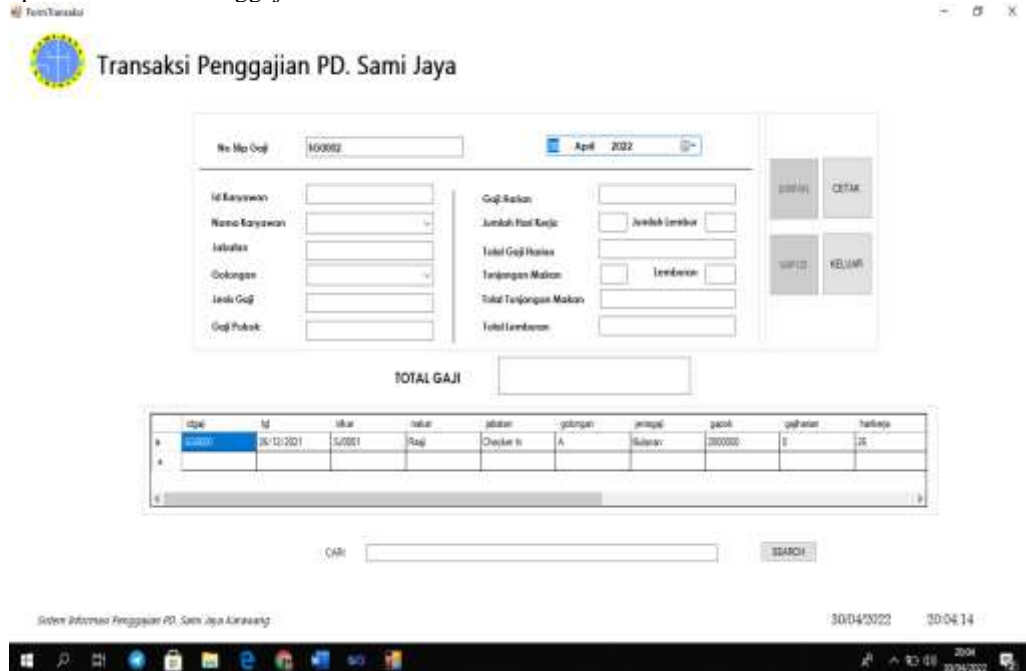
FormTransaksi

Transaksi Penggajian PD. Sami Jaya

No Slip Gaji | SG0002 | April 2022

Id Karyawan
Nama Karyawan
Jabatan
Golongan
Jenis Gaji
Gaji Pokok

Gaji Harian
Jumlah Hari Kerja | Jumlah Lembur
Total Gaji Harian
Tunjangan Makan | Lemburan
Total Tunjangan Makan
Total Lemburan

SIMPAN | CETAK
HAPUS | KELUAR

TOTAL GAJI

| | idgaji | tgl | idkar | nakar | jabatan | golongan | jenisgaji | gapok | gajiharian | harikerja |
|---|---|---|---|---|---|---|---|---|---|---|
| ▸ | SG0001 | 26/12/2021 | SJ0001 | Raaji | Checker In | A | Bulanan | 2000000 | 0 | 26 |
| * | | | | | | | | | | |

CARI | SEARCH

Sistem Informasi Penggajian PD. Sami Jaya Karawang

30/04/2022 20:04:14

20:04 30/04/2022